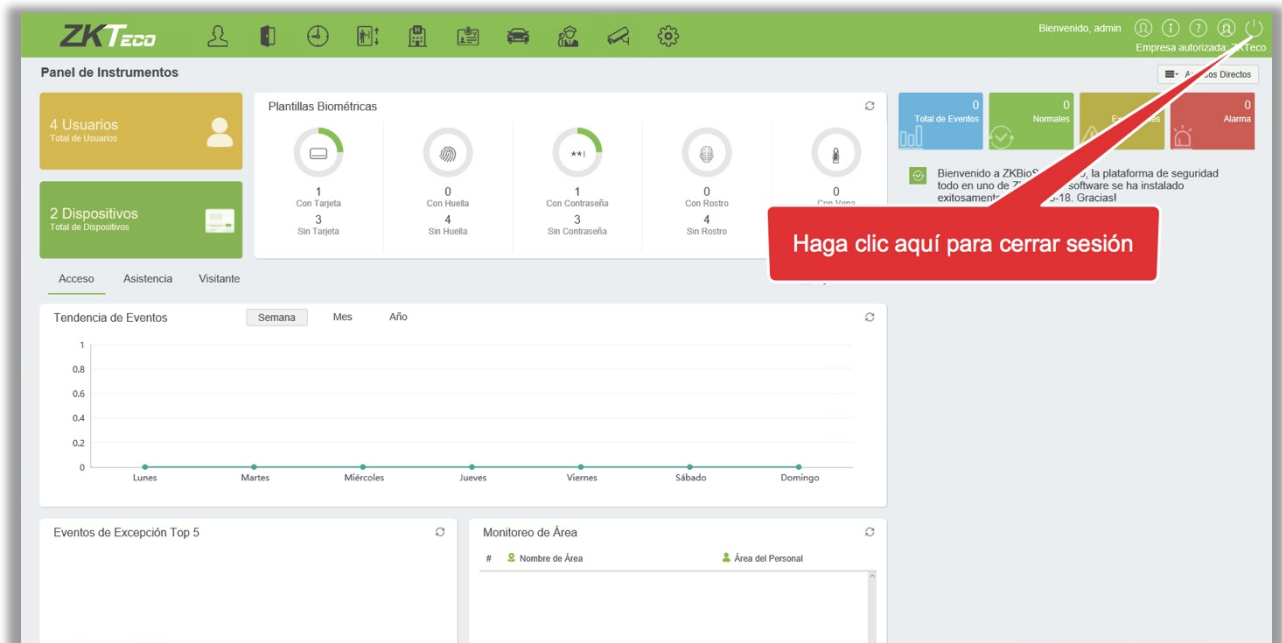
ZKTeco

Bienvenido, admin

Empresa autorizada: ZKTeco

Panel de Instrumentos

A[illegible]os Directos

4 Usuarios
Total de Usuarios

2 Dispositivos
Total de Dispositivos

Plantillas Biométricas

1
Con Tarjeta
3
Sin Tarjeta

0
Con Huella
4
Sin Huella

1
Con Contraseña
3
Sin Contraseña

0
Con Rostro
4
Sin Rostro

0
Con Vena

0
Total de Eventos

0
Normales

Ex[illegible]es

0
Alarma

Bienvenido a ZKBioS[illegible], la plataforma de seguridad todo en uno de Z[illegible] software se ha instalado exitosamen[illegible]-18. Gracias!

Haga clic aquí para cerrar sesión

Acceso   Asistencia   Visitante

Tendencia de Eventos   Semana   Mes   Año

1
0,8
0,6
0,4
0,2
0

Lunes   Martes   Miércoles   Jueves   Viernes   Sábado   Domingo

Eventos de Excepción Top 5

Monitoreo de Área

#   Nombre de Área   Área del Personal